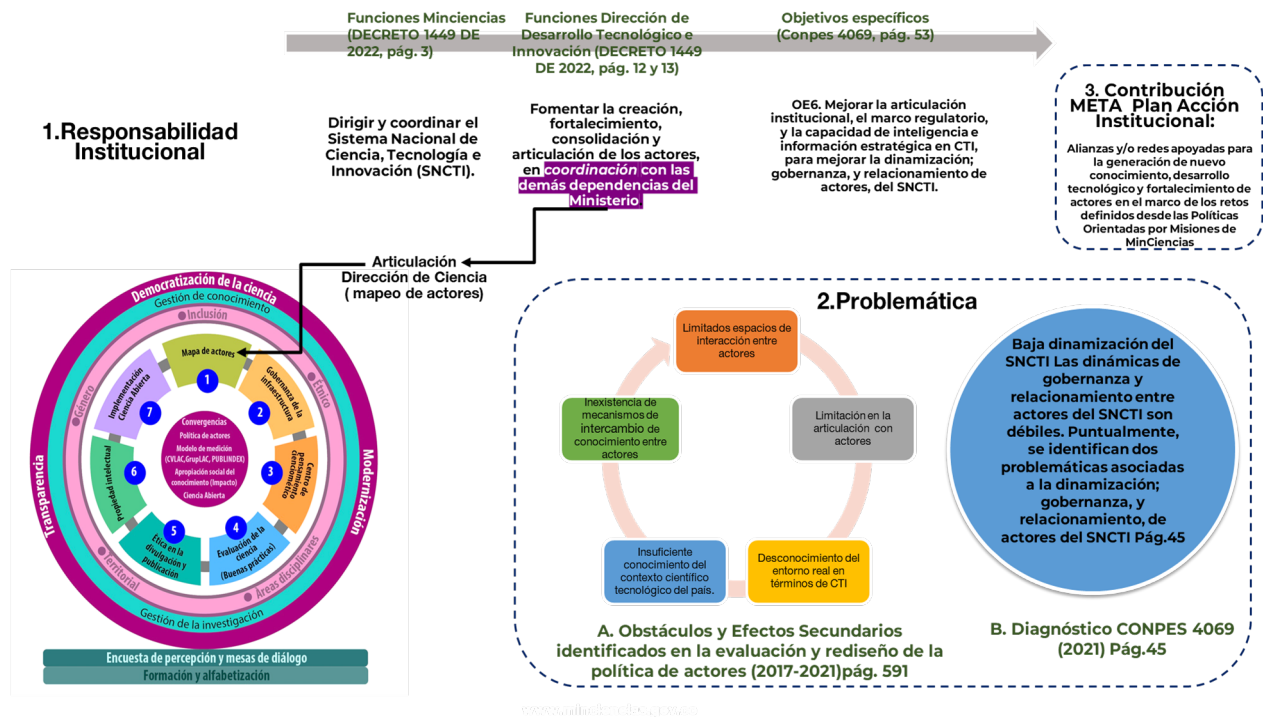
Funciones Minciencias (DECRETO 1449 DE 2022, pág. 3)

Funciones Dirección de Desarrollo Tecnológico e Innovación (DECRETO 1449 DE 2022, pág. 12 y 13)

Objetivos específicos (Conpes 4069, pág. 53)

3. Contribución META Plan Acción Institucional:

Alianzas y/o redes apoyadas para la generación de nuevo conocimiento, desarrollo tecnológico y fortalecimiento de actores en el marco de los retos definidos desde las Políticas Orientadas por Misiones de MinCiencias

1.Responsabilidad Institucional

Dirigir y coordinar el Sistema Nacional de Ciencia, Tecnología e Innovación (SNCTI).

Fomentar la creación, fortalecimiento, consolidación y articulación de los actores, en coordinación con las demás dependencias del Ministerio

OE6. Mejorar la articulación institucional, el marco regulatorio, y la capacidad de inteligencia e información estratégica en CTI, para mejorar la dinamización; gobernanza, y relacionamiento de actores, del SNCTI.

Articulación Dirección de Ciencia ( mapeo de actores)

Democratización de la ciencia
Gestión de conocimiento
Inclusión
Género
Ético
Transparencia
Modernización
Territorial
Áreas disciplinares
Gestión de la investigación
Mapa de actores
1
Gobernanza de la infraestructura
2
Centro de pensamiento científico
3
Evaluación de la ciencia (Buenas prácticas)
4
Ética en la divulgación y publicación
5
Propiedad intelectual
6
Implementación Ciencia Abierta
7
Convergencias
Política de actores
Modelo de medición (CVLAC,GrupLAC, PUBLINDEX)
Apropiación social del conocimiento (Impacto)
Ciencia Abierta
Encuesta de percepción y mesas de diálogo
Formación y alfabetización

2.Problemática

Limitados espacios de interacción entre actores

Limitación en la articulación con actores

Desconocimiento del entorno real en términos de CTI

Insuficiente conocimiento del contexto científico tecnológico del país.

Inexistencia de mecanismos de intercambio de conocimiento entre actores

A. Obstáculos y Efectos Secundarios identificados en la evaluación y rediseño de la política de actores (2017-2021)pág. 591

Baja dinamización del SNCTI Las dinámicas de gobernanza y relacionamiento entre actores del SNCTI son débiles. Puntualmente, se identifican dos problemáticas asociadas a la dinamización; gobernanza, y relacionamiento, de actores del SNCTI Pág.45

B. Diagnóstico CONPES 4069 (2021) Pág.45

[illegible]